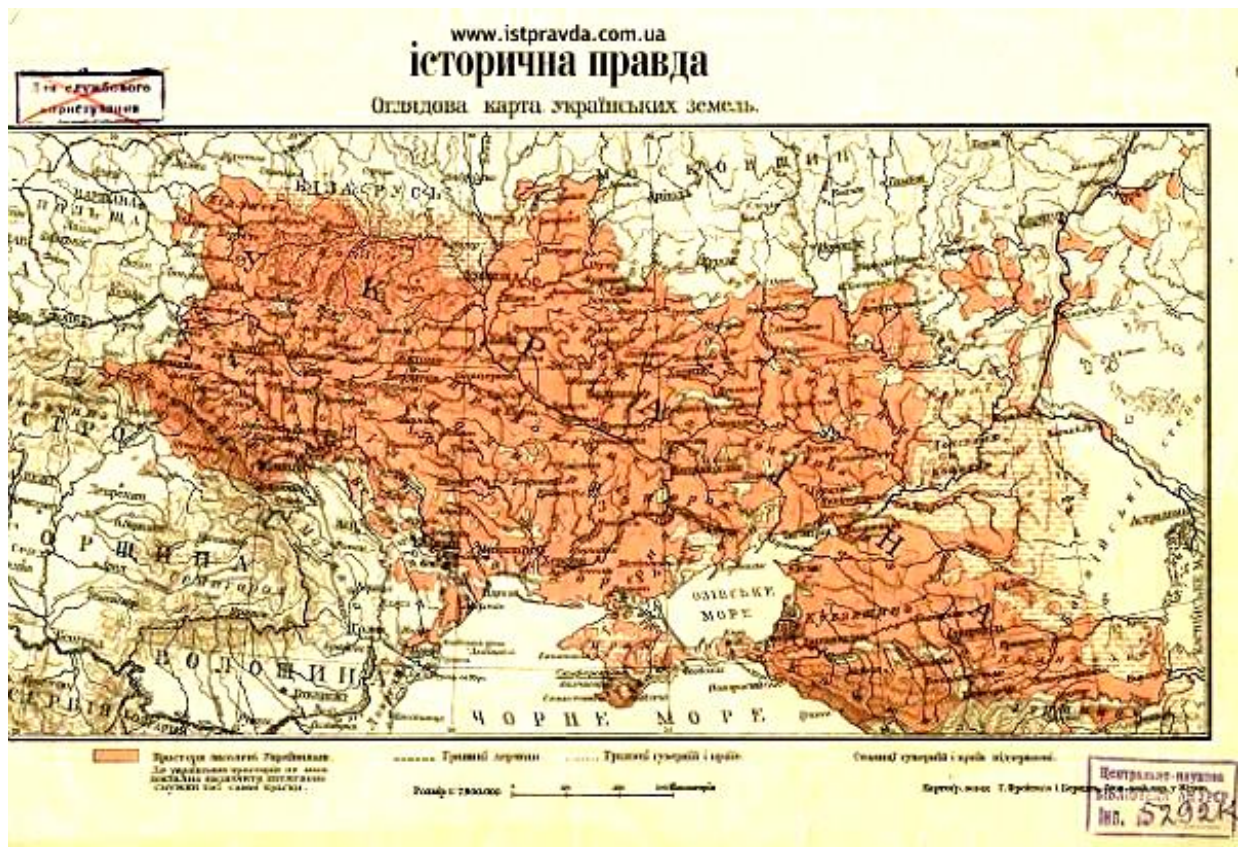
www.istpravda.com.ua
історична правда

Для службового користування

Оглядова карта українських земель.

БІЛАРУСЬ
МОСКОВЩИНА
УКРАЇНА
АВСТРО
УГОРЩИНА
ВОЛОЩИНА
СЕРБІЯ
БОЛГАРІЯ
ОЗІВСЬКЕ МОРЕ
ЧОРНЕ МОРЕ

Простори населені Українцями.
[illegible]
Границі держави
Границі губерній і країв.
Столиці губерній і країв підчеркнені.
Розмір: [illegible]
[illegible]

Центрально-наукова бібліотека АН УРСР
Інв. 57926